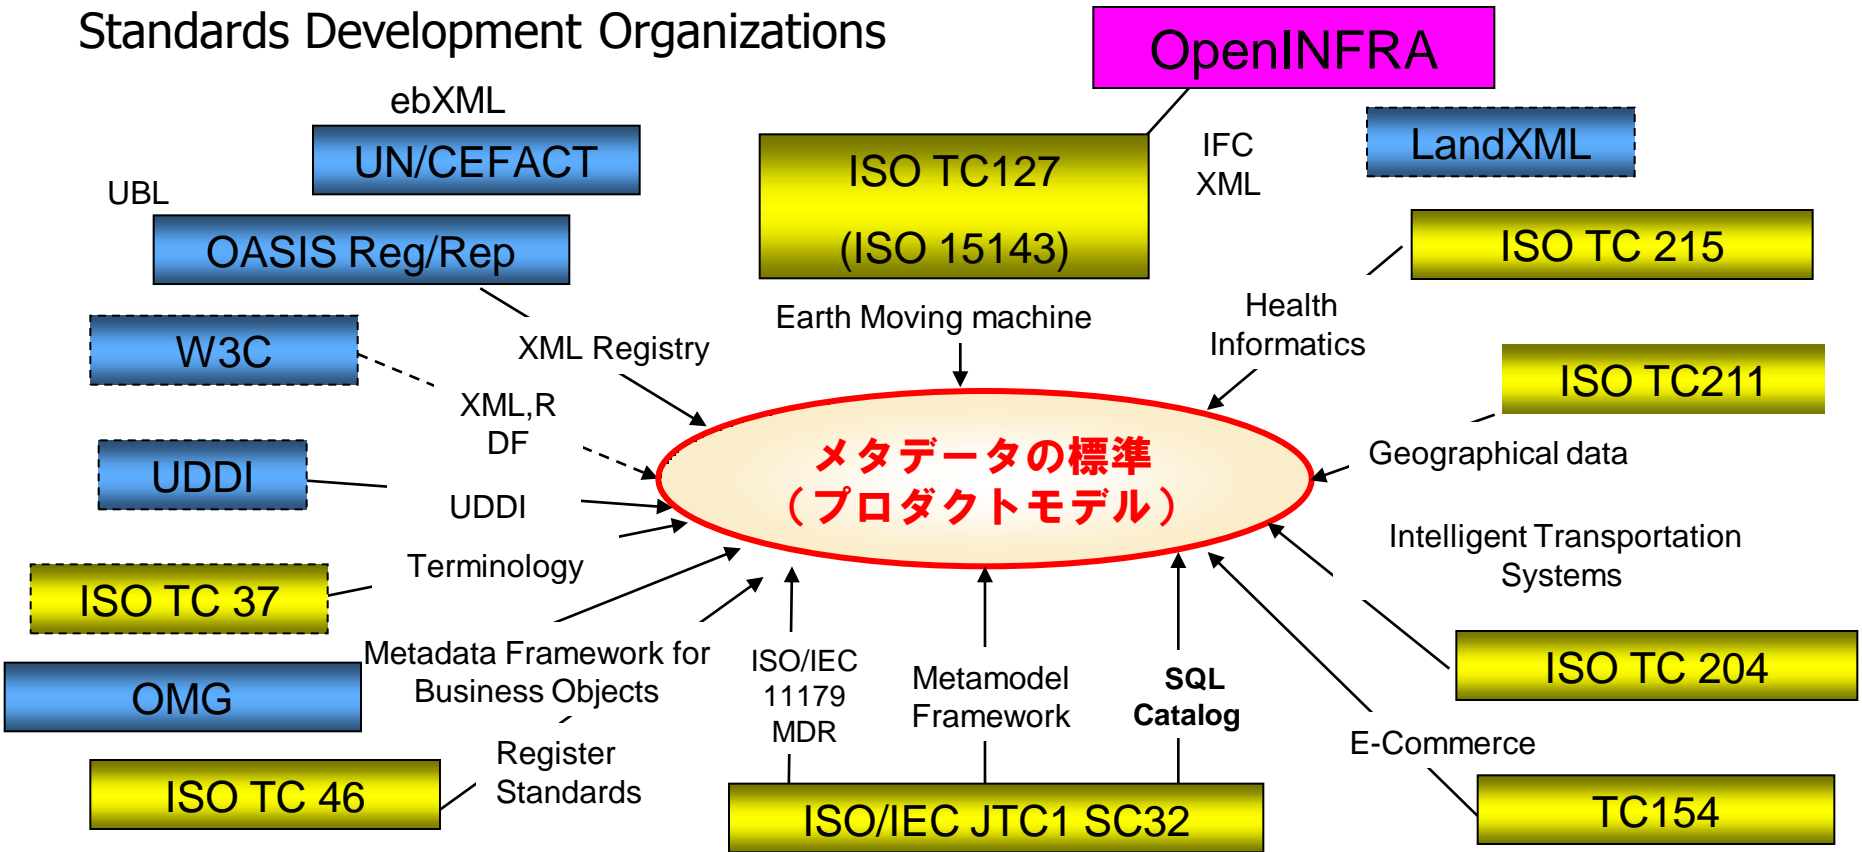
Standards Development Organizations

OpenINFRA

ebXML

UN/CEFACT

UBL

OASIS Reg/Rep

ISO TC127

(ISO 15143)

IFC XML

LandXML

ISO TC 215

W3C

XML Registry

Earth Moving machine

Health Informatics

ISO TC211

XML,R DF

UDDI

メタデータの標準
（プロダクトモデル）

Geographical data

UDDI

Terminology

Intelligent Transportation Systems

ISO TC 37

Metadata Framework for Business Objects

ISO/IEC 11179 MDR

Metamodel Framework

**SQL Catalog**

ISO TC 204

OMG

Register Standards

E-Commerce

ISO TC 46

ISO/IEC JTC1 SC32

TC154